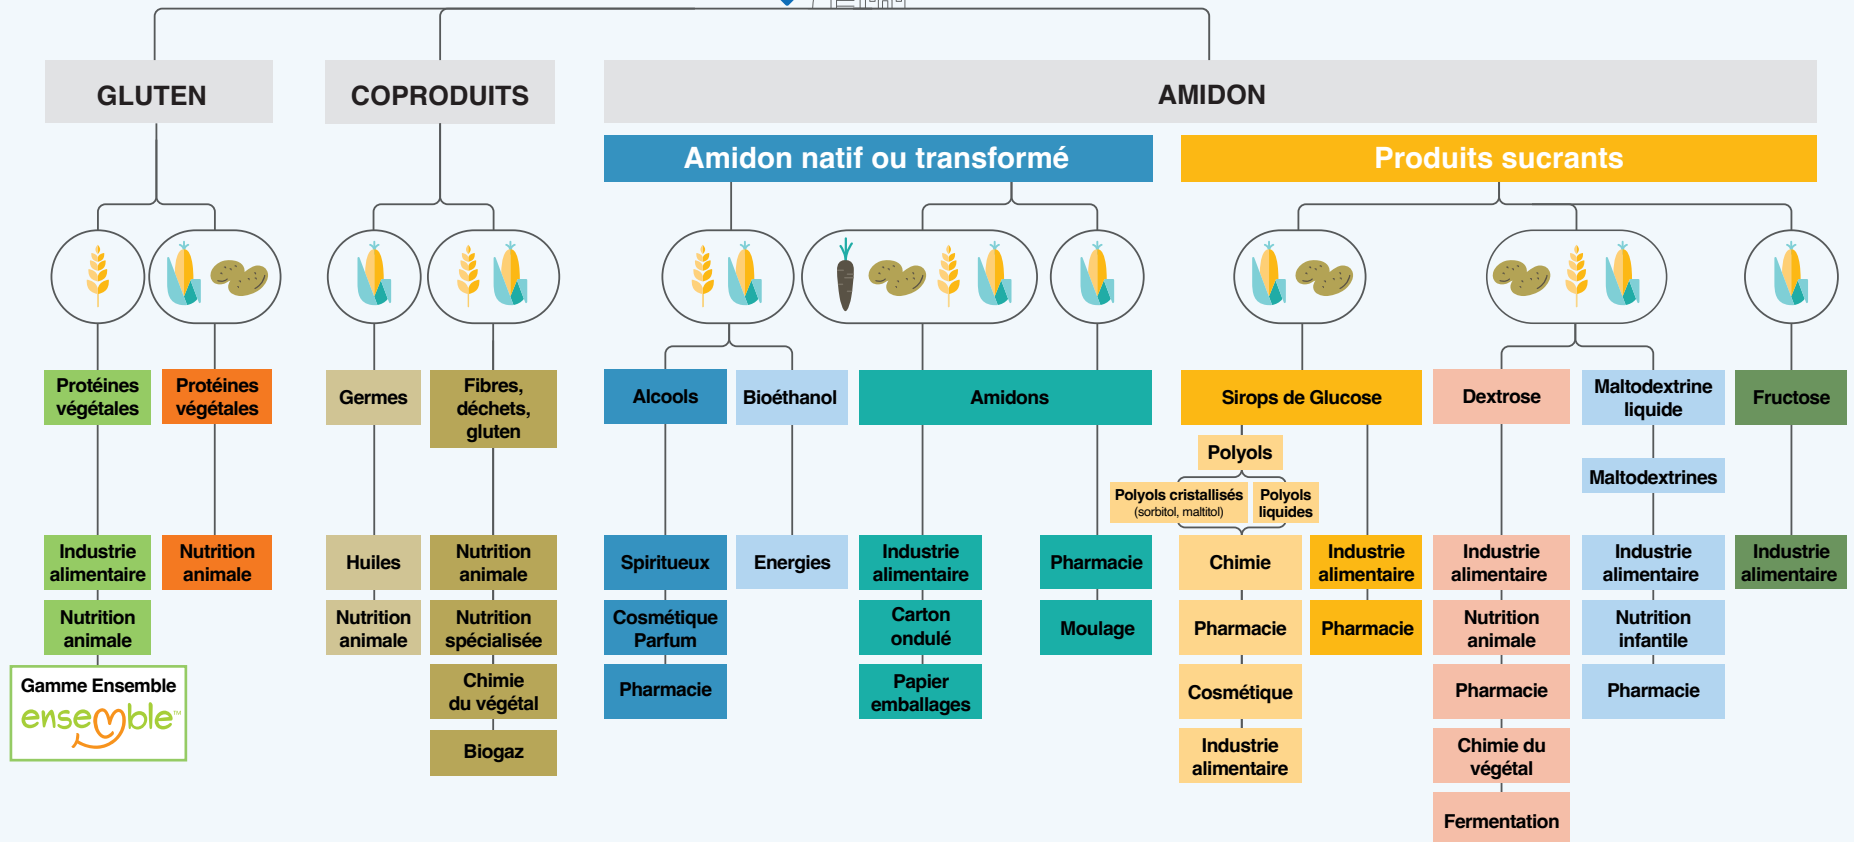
GLUTEN

Protéines végétales

Industrie alimentaire

Nutrition animale

Gamme Ensemble
ensemble™

Protéines végétales

Nutrition animale

COPRODUITS

Germes

Huiles

Nutrition animale

Fibres, déchets, gluten

Nutrition animale

Nutrition spécialisée

Chimie du végétal

Biogaz

AMIDON

Amidon natif ou transformé

Alcools

Spiritueux

Cosmétique Parfum

Pharmacie

Bioéthanol

Energies

Amidons

Industrie alimentaire

Carton ondulé

Papier emballages

Pharmacie

Moulage

Produits sucrants

Sirops de Glucose

Polyols

Polyols cristallisés (sorbitol, maltitol)

Polyols liquides

Chimie

Pharmacie

Cosmétique

Industrie alimentaire

Industrie alimentaire

Pharmacie

Dextrose

Industrie alimentaire

Nutrition animale

Pharmacie

Chimie du végétal

Fermentation

Maltodextrine liquide

Maltodextrines

Industrie alimentaire

Nutrition infantile

Pharmacie

Fructose

Industrie alimentaire